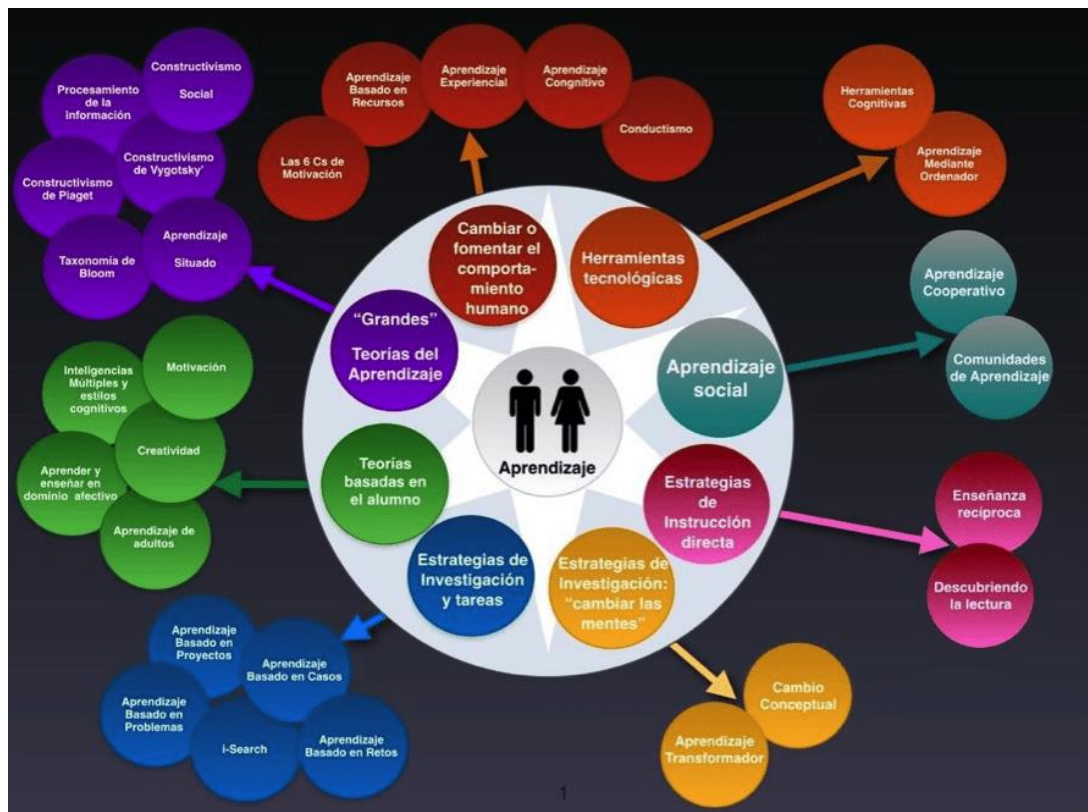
Aprendizaje

Cambiar o fomentar el comportamiento humano

Las 6 Cs de Motivación

Aprendizaje Basado en Recursos

Aprendizaje Experiencial

Aprendizaje Congnitivo

Conductismo

Herramientas tecnológicas

Herramientas Cognitivas

Aprendizaje Mediante Ordenador

Aprendizaje social

Aprendizaje Cooperativo

Comunidades de Aprendizaje

Estrategias de Instrucción directa

Enseñanza recíproca

Descubriendo la lectura

Estrategias de Investigación: "cambiar las mentes"

Cambio Conceptual

Aprendizaje Transformador

Estrategias de Investigación y tareas

Aprendizaje Basado en Proyectos

Aprendizaje Basado en Casos

Aprendizaje Basado en Problemas

i-Search

Aprendizaje Basado en Retos

Teorías basadas en el alumno

Inteligencias Múltiples y estilos cognitivos

Motivación

Creatividad

Aprender y enseñar en dominio afectivo

Aprendizaje de adultos

"Grandes" Teorías del Aprendizaje

Procesamiento de la información

Constructivismo Social

Constructivismo de Vygotsky'

Constructivismo de Piaget

Taxonomía de Bloom

Aprendizaje Situado

1